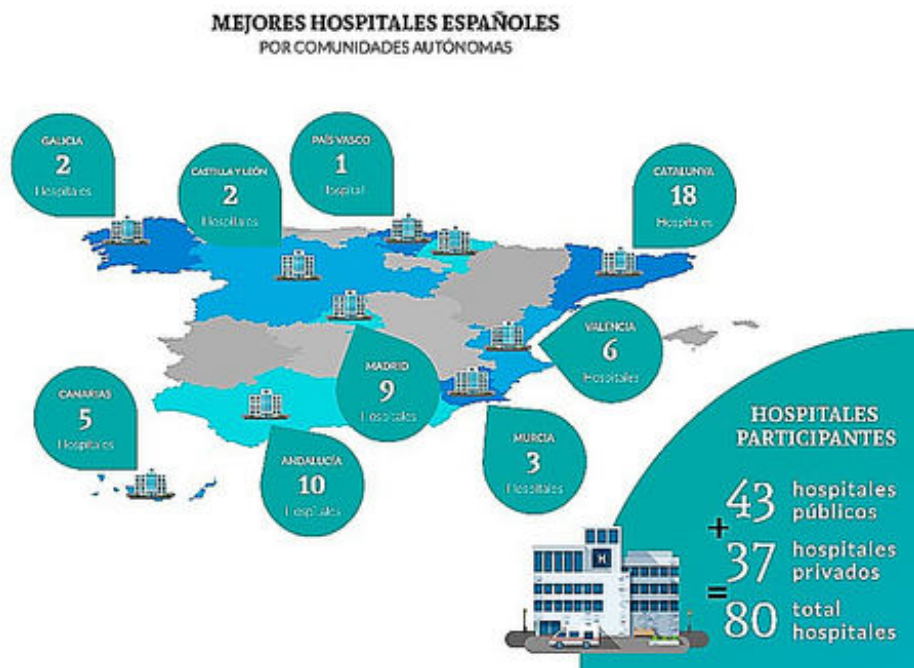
MEJORES HOSPITALES ESPAÑOLES
POR COMUNIDADES AUTÓNOMAS

GALICIA
2
Hospitales

CASTILLA Y LEÓN
2
Hospitales

PAÍS VASCO
1
Hospital

CATALUNYA
18
Hospitales

VALENCIA
6
Hospitales

CANARIAS
5
Hospitales

MADRID
9
Hospitales

ANDALUCÍA
10
Hospitales

MURCIA
3
Hospitales

HOSPITALES PARTICIPANTES

43 hospitales públicos
+
37 hospitales privados
=
80 total hospitales

H